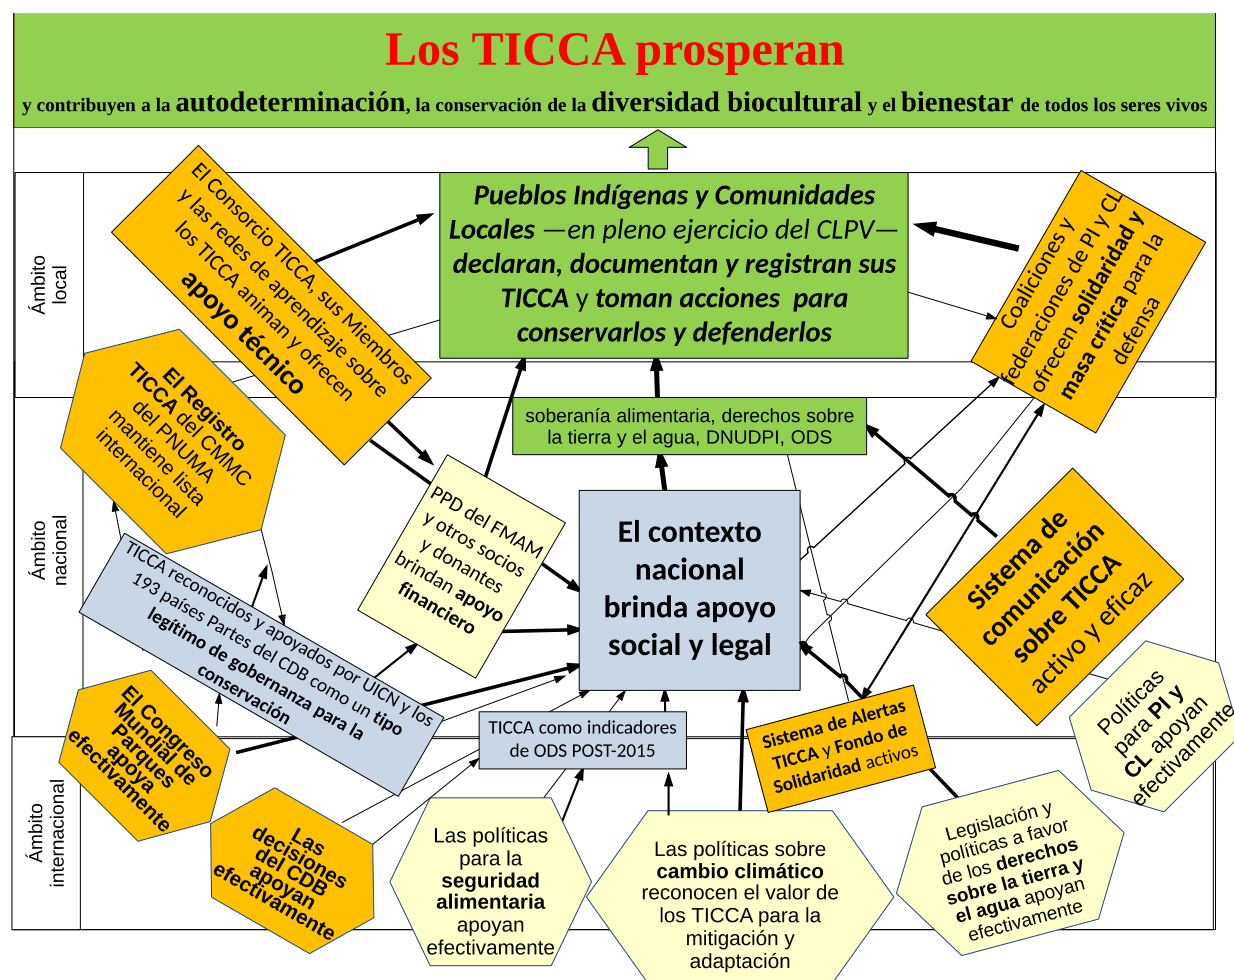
Los TICCA prosperan

y contribuyen a la autodeterminación, la conservación de la diversidad biocultural y el bienestar de todos los seres vivos

Ámbito local

Ámbito nacional

Ámbito internacional

Pueblos Indígenas y Comunidades Locales —en pleno ejercicio del CLPV— declaran, documentan y registran sus TICCA y toman acciones para conservarlos y defenderlos

El Consorcio TICCA, sus Miembros y las redes de aprendizaje sobre los TICCA animan y ofrecen apoyo técnico

Coaliciones y federaciones de PI y CL ofrecen solidaridad y masa crítica para la defensa

El Registro TICCA del CMMC del PNUMA mantiene lista internacional

soberanía alimentaria, derechos sobre la tierra y el agua, DNUDPI, ODS

PPD del FMAM y otros socios y donantes brindan apoyo financiero

El contexto nacional brinda apoyo social y legal

Sistema de comunicación sobre TICCA activo y eficaz

TICCA reconocidos y apoyados por UICN y los 193 países Partes del CDB como un tipo legítimo de gobernanza para la conservación

Políticas para PI y CL apoyan efectivamente

El Congreso Mundial de Parques apoya efectivamente

TICCA como indicadores de ODS POST-2015

Sistema de Alertas TICCA y Fondo de Solidaridad activos

Las decisiones del CDB apoyan efectivamente

Las políticas para la seguridad alimentaria apoyan efectivamente

Las políticas sobre cambio climático reconocen el valor de los TICCA para la mitigación y adaptación

Legislación y políticas a favor de los derechos sobre la tierra y el agua apoyan efectivamente